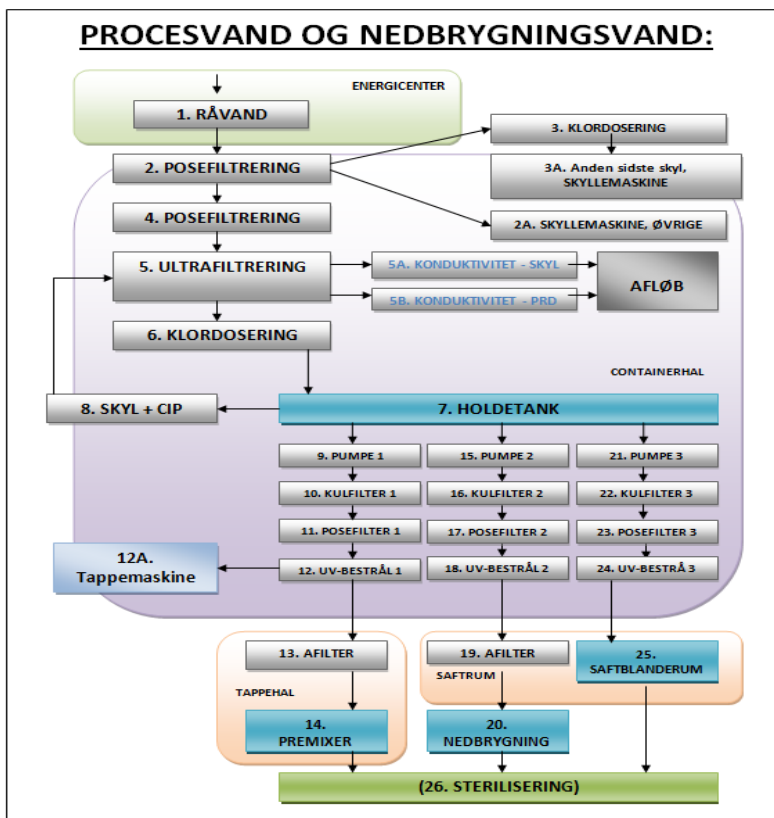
PROCESVAND OG NEDBRYGNINGSVAND:

ENERGICENTER

1. RÅVAND

2. POSEFILTRERING

3. KLORDOSERING

3A. Anden sidste skyl, SKYLLEMASKINE

4. POSEFILTRERING

2A. SKYLLEMASKINE, ØVRIGE

5. ULTRAFILTRERING

5A. KONDUKTIVITET - SKYL

5B. KONDUKTIVITET - PRD

AFLØB

6. KLORDOSERING

CONTAINERHAL

8. SKYL + CIP

7. HOLDETANK

9. PUMPE 1

15. PUMPE 2

21. PUMPE 3

10. KULFILTER 1

16. KULFILTER 2

22. KULFILTER 3

11. POSEFILTER 1

17. POSEFILTER 2

23. POSEFILTER 3

12A. Tappemaskine

12. UV-BESTRÅL 1

18. UV-BESTRÅL 2

24. UV-BESTRÅ 3

13. AFILTER

TAPPEHAL

19. AFILTER

SAFTRUM

25. SAFTBLANDERUM

14. PREMIXER

20. NEDBRYGNING

(26. STERILISERING)